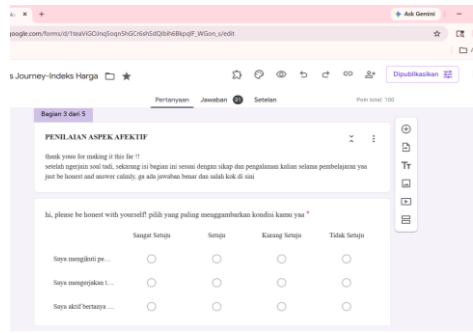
× +

Ask Gemini

oogle.com/forms/d/1teaVlGOJnq5oqn5hGC6shSdQlbih6BkpqIF_WGon_s/edit

s Journey-Indeks Harga

Dipublikasikan

Pertanyaan Jawaban 20 Setelan

Poin total: 100

Bagian 3 dari 5

PENILAIAN ASPEK AFEKTIF

thank you for making it this far !!
setelah ngerjain soal tadi, sekarang isi bagian ini sesuai dengan sikap dan pengalaman kalian selama pembelajaran yaa just be honest and answer calmly, ga ada jawaban benar dan salah kok di sini

hi, please be honest with yourself! pilih yang paling menggambarkan kondisi kamu yaa *

| | Sangat Setuju | Setuju | Kurang Setuju | Tidak Setuju |
|---|---|---|---|---|
| Saya mengikuti pe... | | | | |
| Saya mengerjakan t... | | | | |
| Saya aktif bertanya ... | | | | |